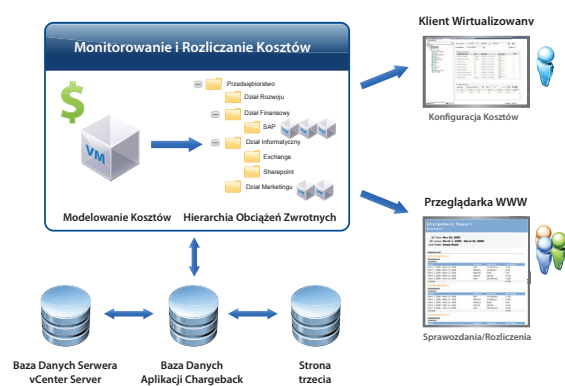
Monitorowanie i Rozliczanie Kosztów

$

VM

Przedsiębiorstwo
Dział Rozwoju
Dział Finansowy
SAP
Dział Informatyczny
Exchange
Sharepoint
Dział Marketingu

Modelowanie Kosztów

Hierarchia Obciążeń Zwrotnych

Klient Wirtualizowany

Konfiguracja Kosztów

Przeglądarka WWW

Chargeback Report

Sprawozdania/Rozliczenia

Baza Danych Serwera vCenter Server

Baza Danych Aplikacji Chargeback

Strona trzecia